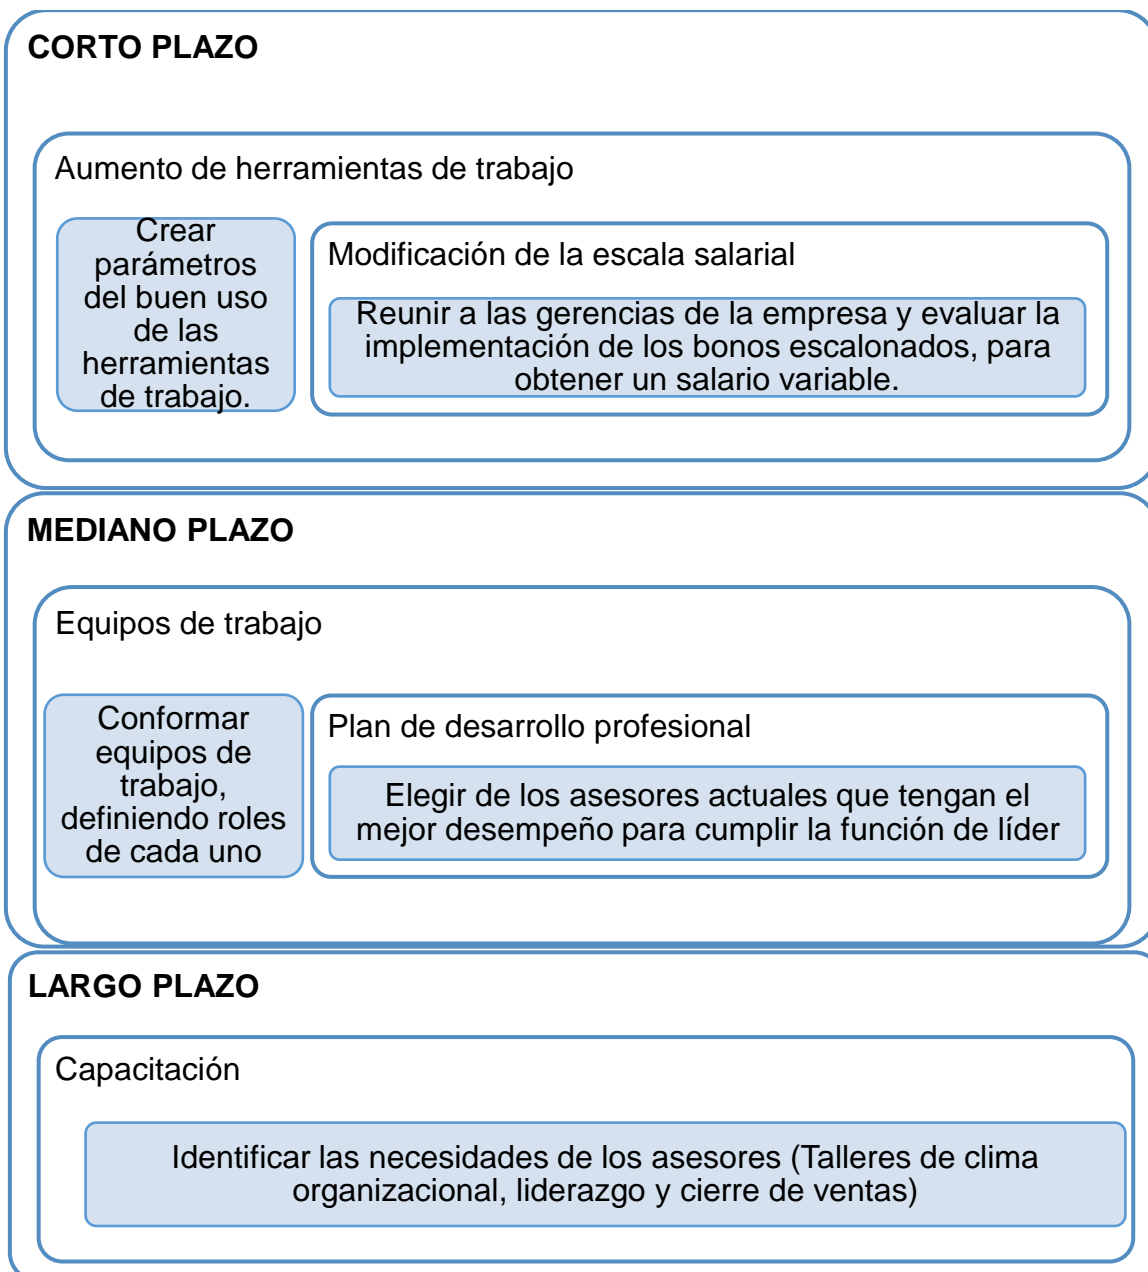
CORTO PLAZO

Aumento de herramientas de trabajo

Crear parámetros del buen uso de las herramientas de trabajo.

Modificación de la escala salarial

Reunir a las gerencias de la empresa y evaluar la implementación de los bonos escalonados, para obtener un salario variable.

MEDIANO PLAZO

Equipos de trabajo

Conformar equipos de trabajo, definiendo roles de cada uno

Plan de desarrollo profesional

Elegir de los asesores actuales que tengan el mejor desempeño para cumplir la función de líder

LARGO PLAZO

Capacitación

Identificar las necesidades de los asesores (Talleres de clima organizacional, liderazgo y cierre de ventas)